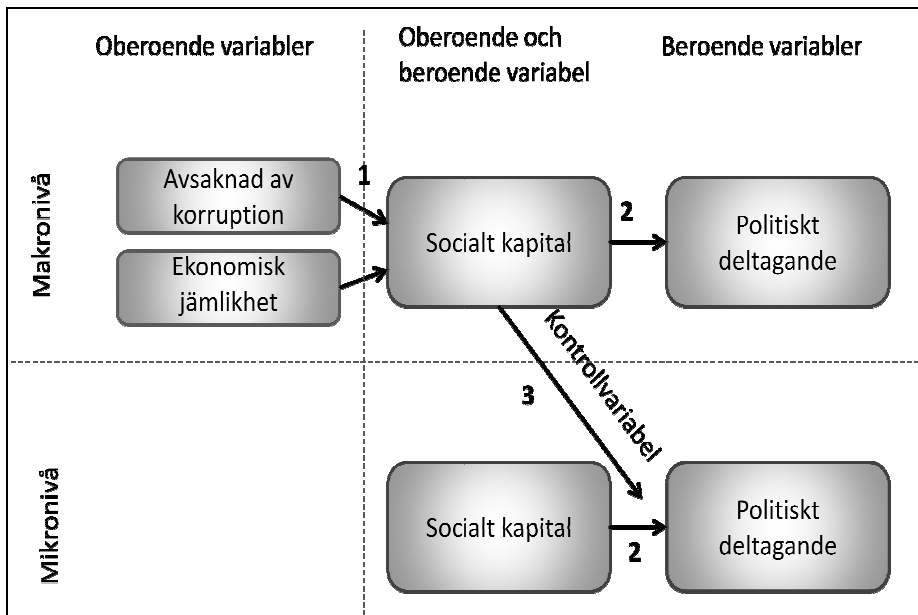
Oberoende variabler

Oberoende och beroende variabel

Beroende variabler

Makronivå

Avsaknad av korruption

Ekonomisk jämlikhet

1

Socialt kapital

2

Politiskt deltagande

Kontrollvariabel

3

Mikronivå

Socialt kapital

2

Politiskt deltagande